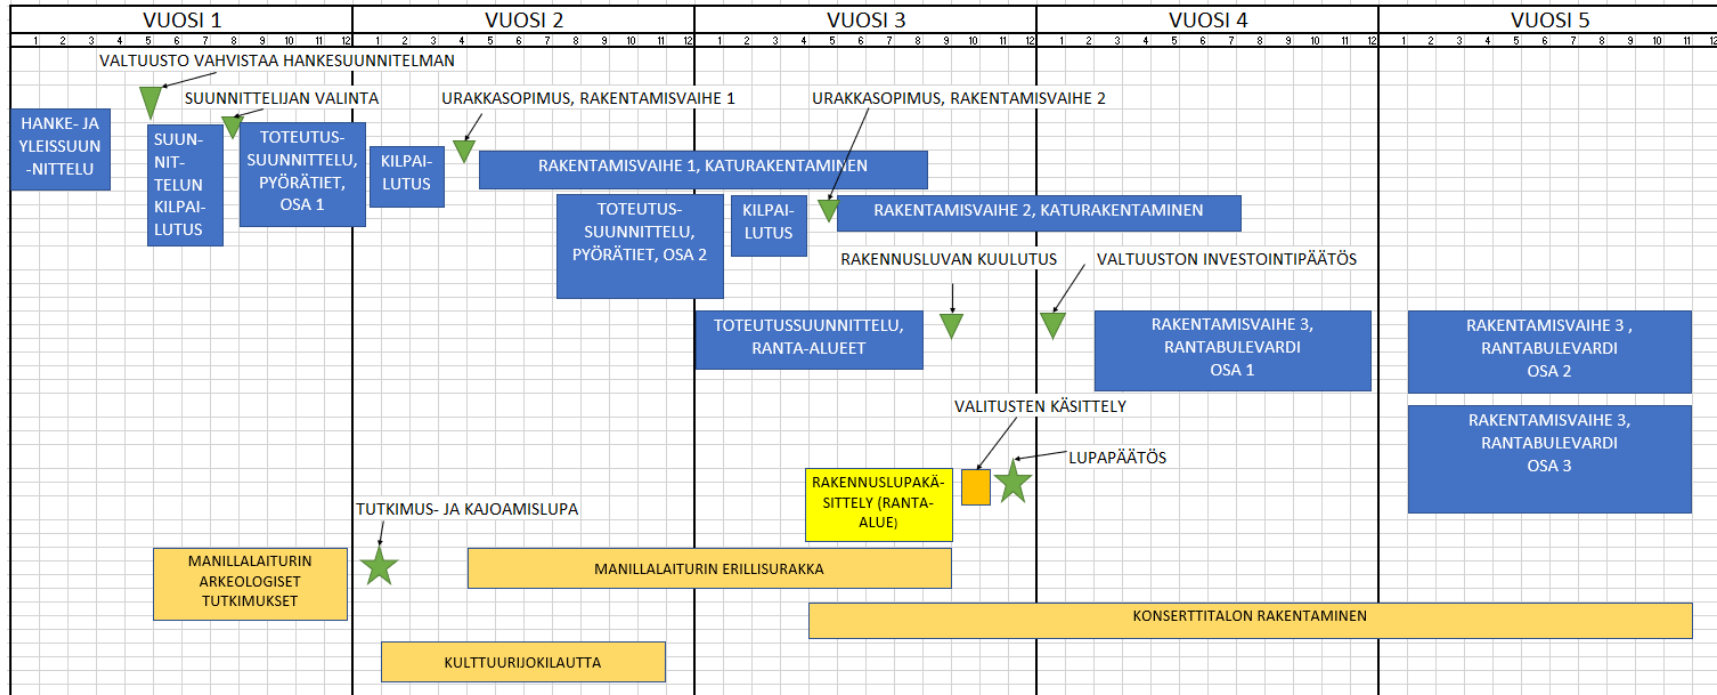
| VUOSI 1 | VUOSI 2 | VUOSI 3 | VUOSI 4 | VUOSI 5 |
|---|---|---|---|---|
| 1 2 3 4 5 6 7 8 9 10 11 12 | 1 2 3 4 5 6 7 8 9 10 11 12 | 1 2 3 4 5 6 7 8 9 10 11 12 | 1 2 3 4 5 6 7 8 9 10 11 12 | 1 2 3 4 5 6 7 8 9 10 11 |

VALTUUSTO VAHVISTAA HANKESUUNNITELMAN

SUUNNITTELIJAN VALINTA

URAKKASOPIMUS, RAKENTAMISVAIHE 1

URAKKASOPIMUS, RAKENTAMISVAIHE 2

HANKE- JA YLEISSUUN-NITTELU

SUUNNITTELUN KILPAILUTUS

TOTEUTUSSUUNNITTELU, PYÖRÄTIET, OSA 1

KILPAILUTUS

RAKENTAMISVAIHE 1, KATURAKENTAMINEN

TOTEUTUSSUUNNITTELU, PYÖRÄTIET, OSA 2

KILPAILUTUS

RAKENTAMISVAIHE 2, KATURAKENTAMINEN

RAKENNUSLUVAN KUULUTUS

VALTUUSTON INVESTOINTIPÄÄTÖS

TOTEUTUSSUUNNITTELU, RANTA-ALUEET

RAKENTAMISVAIHE 3, RANTABULEVARDI OSA 1

RAKENTAMISVAIHE 3 , RANTABULEVARDI OSA 2

VALITUSTEN KÄSITTELY

RAKENTAMISVAIHE 3, RANTABULEVARDI OSA 3

LUPAPÄÄTÖS

RAKENNUSLUPAKÄSITTELY (RANTA-ALUE)

TUTKIMUS- JA KAJOAMISLUPA

MANILLALAITURIN ARKEOLOGISET TUTKIMUKSET

MANILLALAITURIN ERILLISURAKKA

KONSERTTITALON RAKENTAMINEN

KULTTUURIJOKILAUTTA